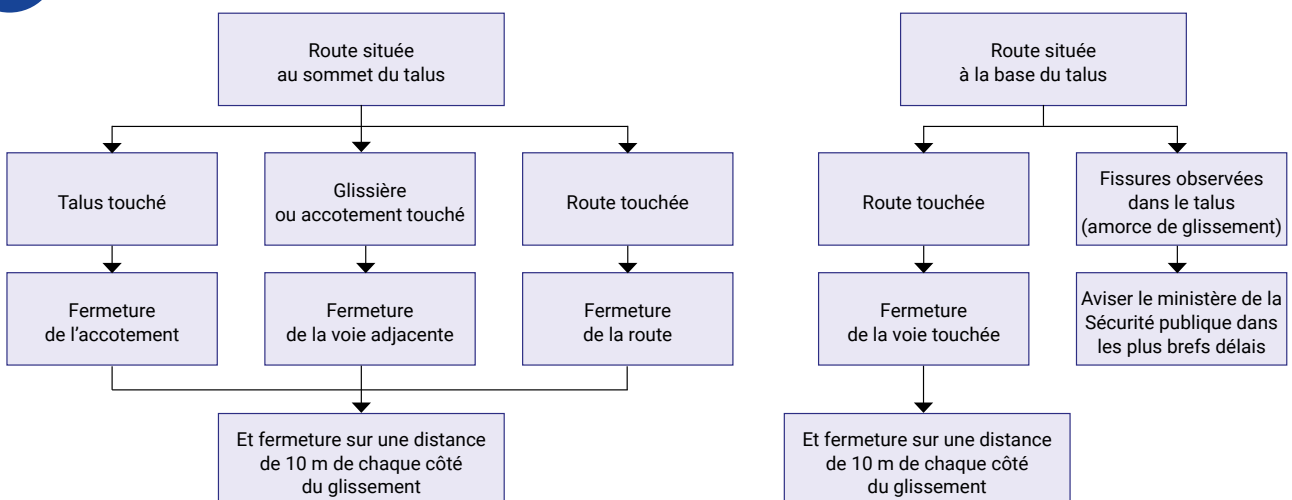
Route située au sommet du talus

Talus touché

Glissière ou accotement touché

Route touchée

Fermeture de l'accotement

Fermeture de la voie adjacente

Fermeture de la route

Et fermeture sur une distance de 10 m de chaque côté du glissement

Route située à la base du talus

Route touchée

Fissures observées dans le talus (amorce de glissement)

Fermeture de la voie touchée

Aviser le ministère de la Sécurité publique dans les plus brefs délais

Et fermeture sur une distance de 10 m de chaque côté du glissement